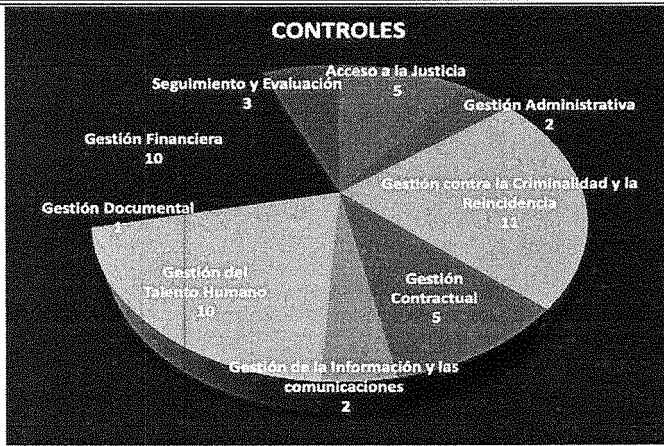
CONTROLES

Seguimiento y Evaluación
3

Acceso a la Justicia
5

Gestión Administrativa
2

Gestión Financiera
10

Gestión contra la Criminalidad y la Reincidencia
11

Gestión Documental
1

Gestión del Talento Humano
10

Gestión Contractual
5

Gestión de la Información y las comunicaciones
2